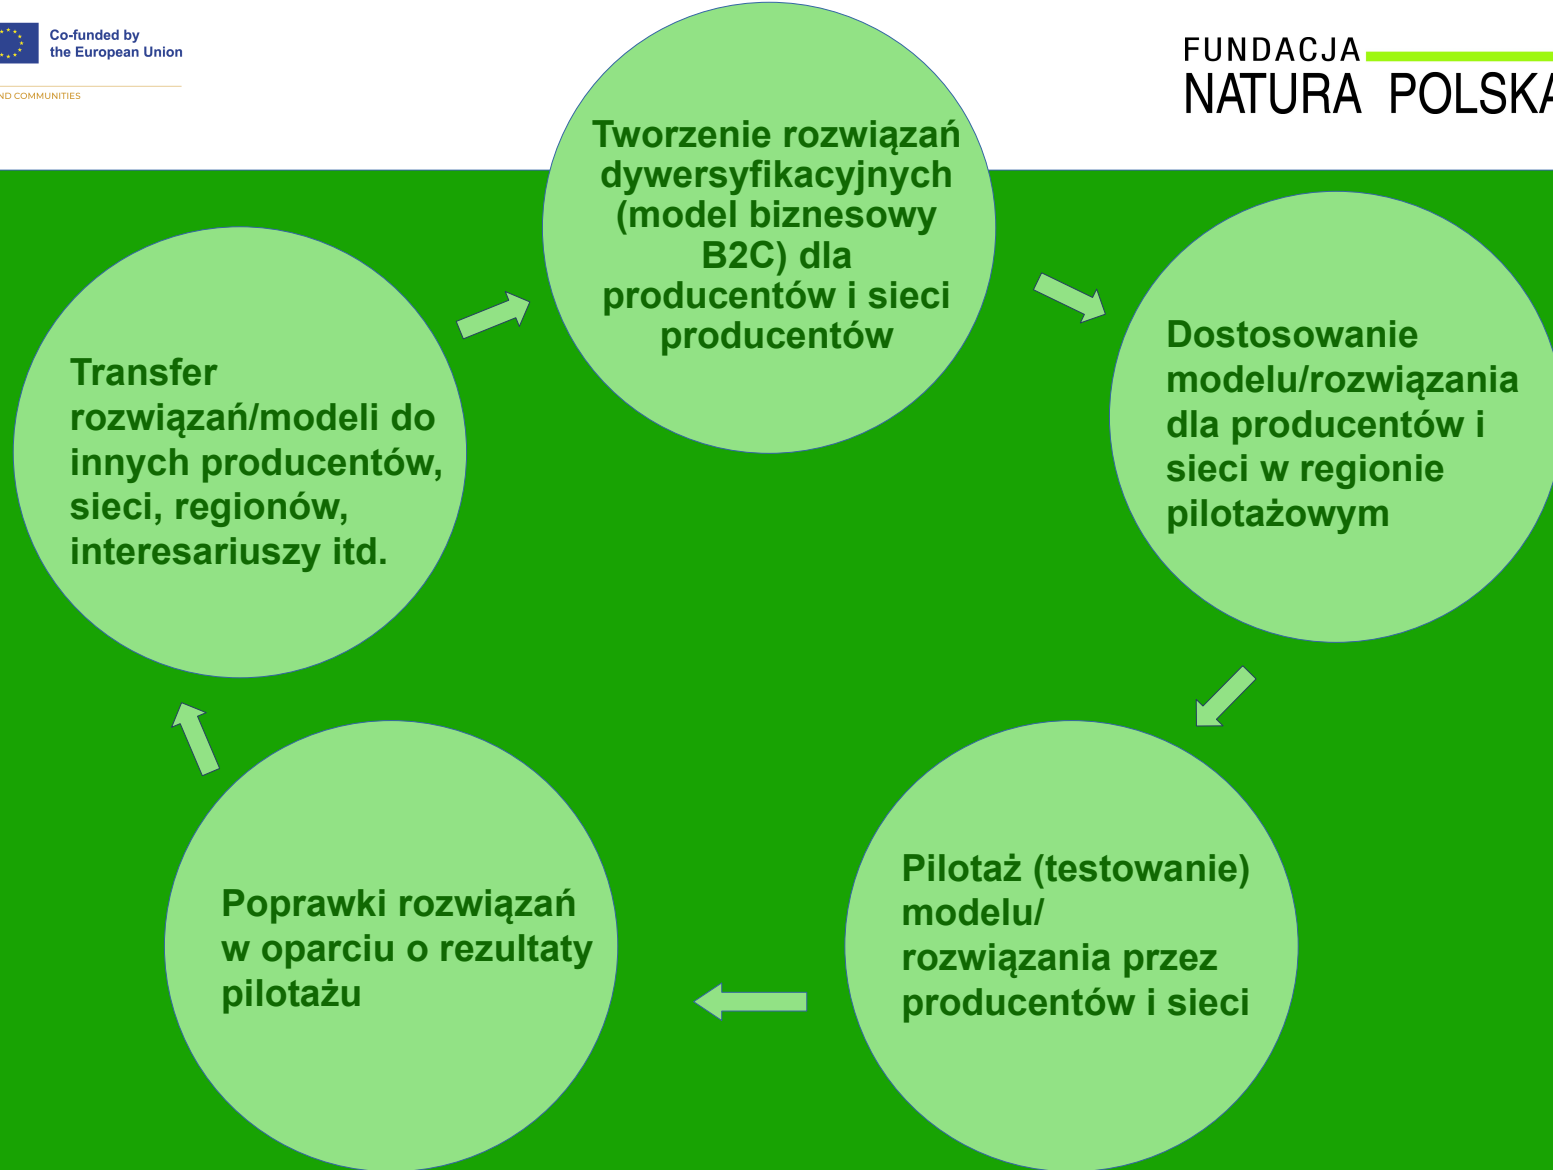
Co-funded by the European Union

ND COMMUNITIES

FUNDACJA NATURA POLSKA

Tworzenie rozwiązań dywersyfikacyjnych (model biznesowy B2C) dla producentów i sieci producentów

Dostosowanie modelu/rozwiązania dla producentów i sieci w regionie pilotażowym

Pilotaż (testowanie) modelu/ rozwiązania przez producentów i sieci

Poprawki rozwiązań w oparciu o rezultaty pilotażu

Transfer rozwiązań/modeli do innych producentów, sieci, regionów, interesariuszy itd.